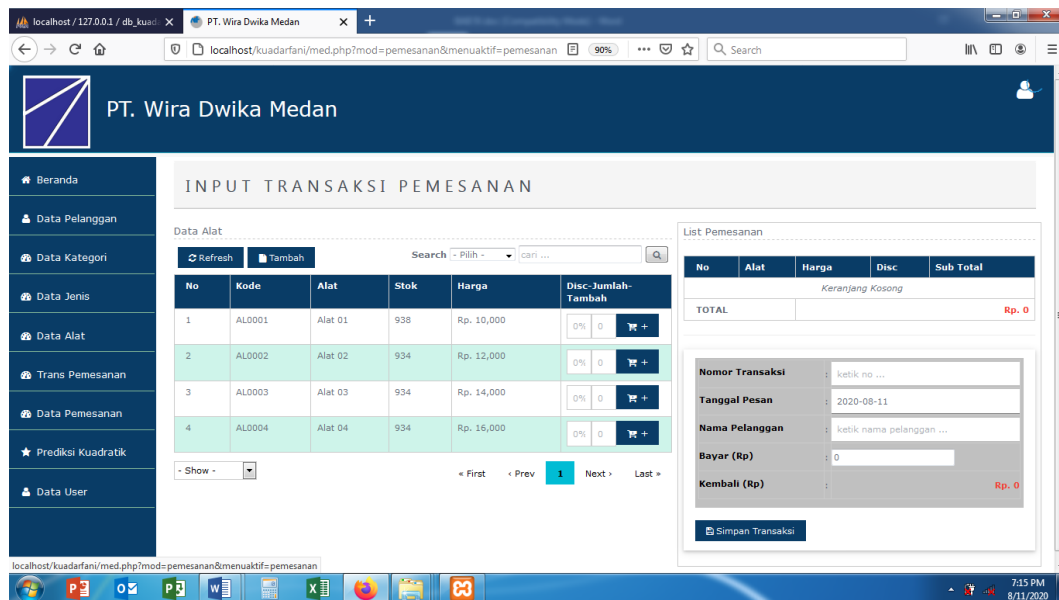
localhost / 127.0.0.1 / db_kuad ×
PT. Wira Dwika Medan ×
+

localhost/kuadarfani/med.php?mod=pemesanan&menuaktif=pemesanan
90%
Search

PT. Wira Dwika Medan

Beranda
Data Pelanggan
Data Kategori
Data Jenis
Data Alat
Trans Pemesanan
Data Pemesanan
Prediksi Kuadratik
Data User

INPUT TRANSAKSI PEMESANAN

Data Alat

Refresh
Tambah
Search - Pilih - cari ...

| No | Kode | Alat | Stok | Harga | Disc-Jumlah-Tambah |
|---|---|---|---|---|---|
| 1 | AL0001 | Alat 01 | 938 | Rp. 10,000 | 0% 0 + |
| 2 | AL0002 | Alat 02 | 934 | Rp. 12,000 | 0% 0 + |
| 3 | AL0003 | Alat 03 | 934 | Rp. 14,000 | 0% 0 + |
| 4 | AL0004 | Alat 04 | 934 | Rp. 16,000 | 0% 0 + |

- Show -
« First ‹ Prev 1 Next › Last »

List Pemesanan

| No | Alat | Harga | Disc | Sub Total |
|---|---|---|---|---|
| Keranjang Kosong | | | | |
| TOTAL | | | | Rp. 0 |

Nomor Transaksi : ketik no ...
Tanggal Pesan : 2020-08-11
Nama Pelanggan : ketik nama pelanggan ...
Bayar (Rp) : 0
Kembali (Rp) : Rp. 0

Simpan Transaksi

localhost/kuadarfani/med.php?mod=pemesanan&menuaktif=pemesanan

7:15 PM
8/11/2020